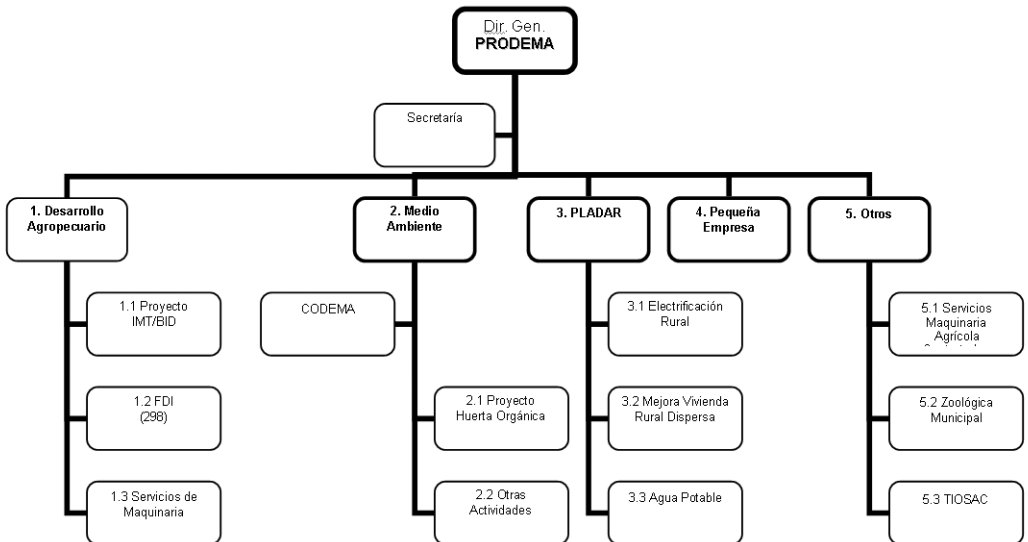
Dir. Gen.
PRODEMA

Secretaría

1. Desarrollo Agropecuario

1.1 Proyecto IMT/BID

1.2 FDI (298)

1.3 Servicios de Maquinaria

2. Medio Ambiente

CODEMA

2.1 Proyecto Huerta Orgánica

2.2 Otras Actividades

3. PLADAR

3.1 Electrificación Rural

3.2 Mejora Vivienda Rural Dispersa

3.3 Agua Potable

4. Pequeña Empresa

5. Otros

5.1 Servicios Maquinaria Agrícola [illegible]

5.2 Zoológica Municipal

5.3 TIOSAC